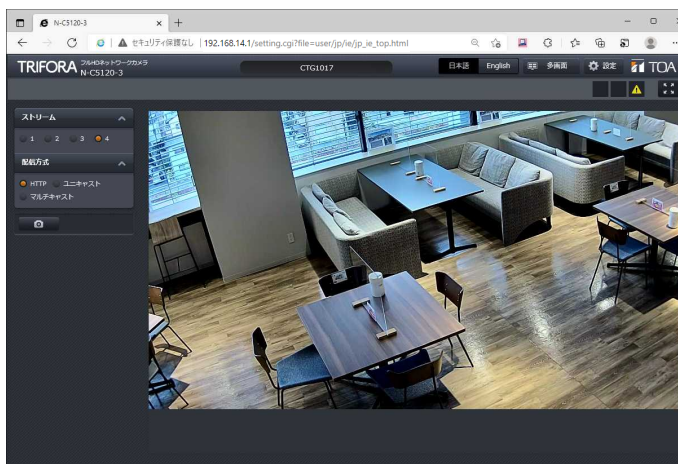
N-C5120-3 × +

セキュリティ保護なし | 192.168.14.1/setting.cgi?file=user/jp/ie/jp_ie_top.html

TRIFORA フルHDネットワークカメラ N-C5120-3

CTG1017

日本語 English 多画面 設定 TOA

ストリーム

1 2 3 4

配信方式

HTTP ユニキャスト マルチキャスト